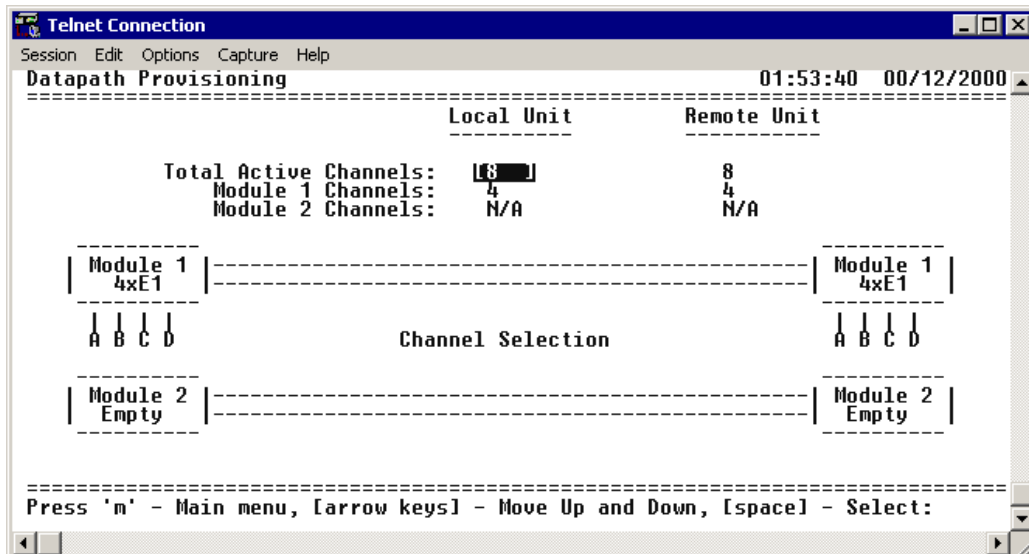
Telnet Connection

Session Edit Options Capture Help

Datapath Provisioning 01:53:40 00/12/2000

Local Unit Remote Unit

Total Active Channels: [8 ] 8
Module 1 Channels: 4 4
Module 2 Channels: N/A N/A

Module 1 4xE1

Module 1 4xE1

A B C D

Channel Selection

A B C D

Module 2 Empty

Module 2 Empty

Press 'm' - Main menu, [arrow keys] - Move Up and Down, [space] - Select: